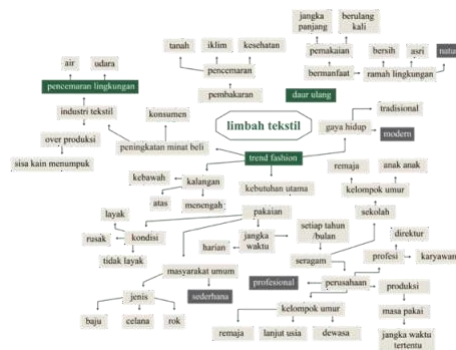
limbah tekstil

pencemaran lingkungan
air
udara
industri tekstil
over produksi
sisa kain menumpuk
konsumen
peningkatan minat beli
tanah
iklim
kesehatan
pencemaran
pembakaran
daur ulang
jangka panjang
berulang kali
pemakaian
bersih
asri
natur
bermanfaat
ramah lingkungan
gaya hidup
tradisional
modern
trend fashion
kebawah
kalangan
atas
menengah
kebutuhan utama
remaja
anak anak
kelompok umur
sekolah
layak
rusak
kondisi
tidak layak
pakaian
jangka waktu
harian
setiap tahun /bulan
seragam
direktur
profesi
karyawan
masyarakat umum
jenis
sederhana
baju
celana
rok
profesional
perusahaan
produksi
masa pakai
jangka waktu tertentu
kelompok umur
remaja
lanjut usia
dewasa